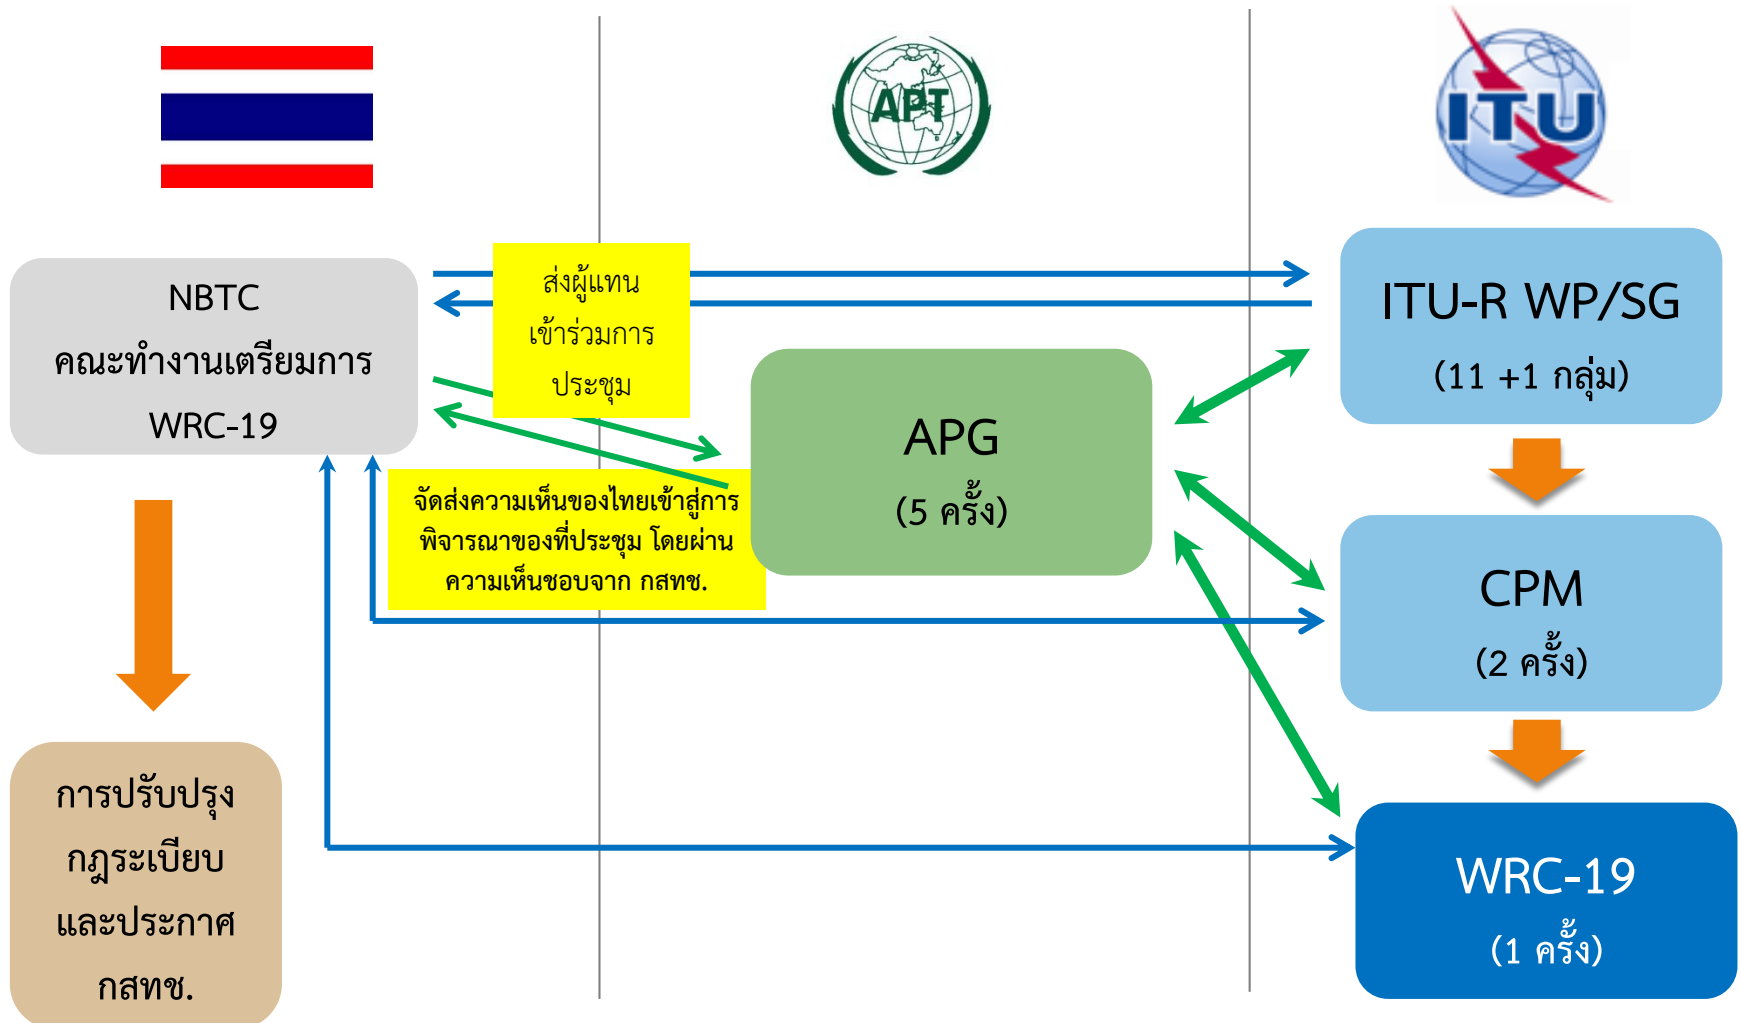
APT

ITU

NBTC
คณะทำงานเตรียมการ
WRC-19

ส่งผู้แทน
เข้าร่วมการ
ประชุม

ITU-R WP/SG
(11 +1 กลุ่ม)

APG
(5 ครั้ง)

จัดส่งความเห็นของไทยเข้าสู่การพิจารณาของที่ประชุม โดยผ่านความเห็นชอบจาก กสทช.

CPM
(2 ครั้ง)

การปรับปรุง
กฎระเบียบ
และประกาศ
กสทช.

WRC-19
(1 ครั้ง)